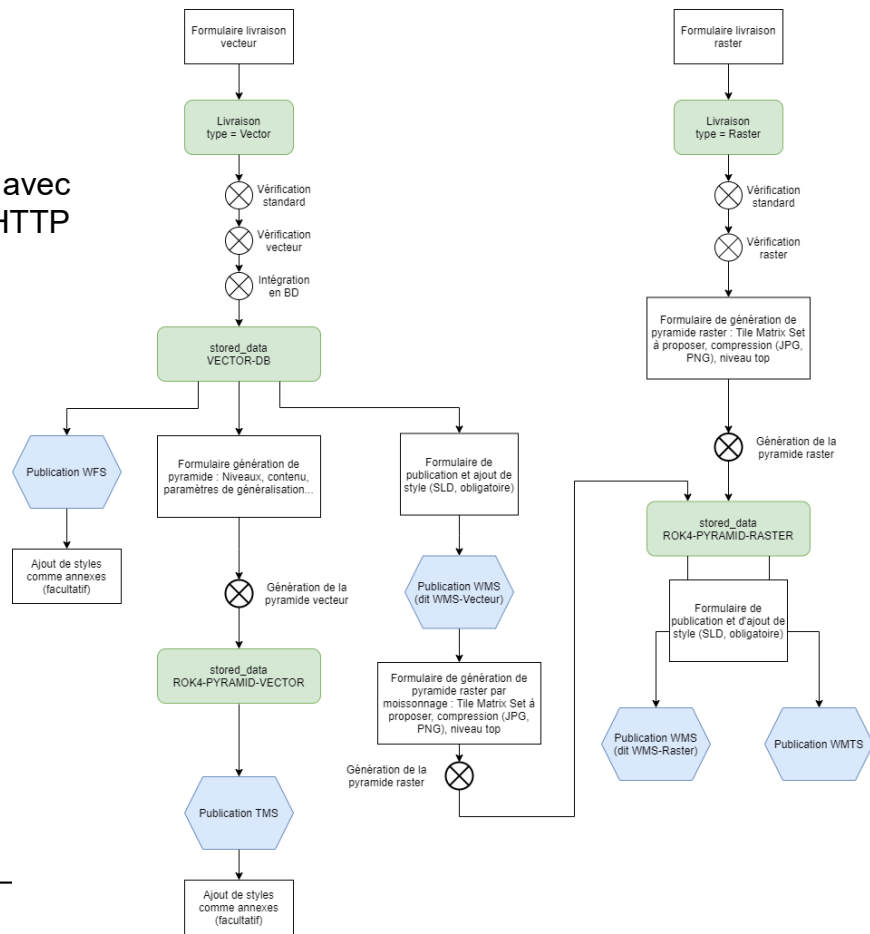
avec
HTTP

Formulaire livraison vecteur

Livraison type = Vector

Vérification standard

Vérification vecteur

Intégration en BD

stored_data VECTOR-DB

Publication WFS

Ajout de styles comme annexes (facultatif)

Formulaire génération de pyramide : Niveaux, contenu, paramètres de généralisation...

Génération de la pyramide vecteur

stored_data ROK4-PYRAMID-VECTOR

Publication TMS

Ajout de styles comme annexes (facultatif)

Formulaire de publication et ajout de style (SLD, obligatoire)

Publication WMS (dit WMS-Vecteur)

Formulaire de génération de pyramide raster par moissonnage : Tile Matrix Set à proposer, compression (JPG, PNG), niveau top

Génération de la pyramide raster

Formulaire livraison raster

Livraison type = Raster

Vérification standard

Vérification raster

Formulaire de génération de pyramide raster : Tile Matrix Set à proposer, compression (JPG, PNG), niveau top

Génération de la pyramide raster

stored_data ROK4-PYRAMID-RASTER

Formulaire de publication et d'ajout de style (SLD, obligatoire)

Publication WMS (dit WMS-Raster)

Publication WMTS